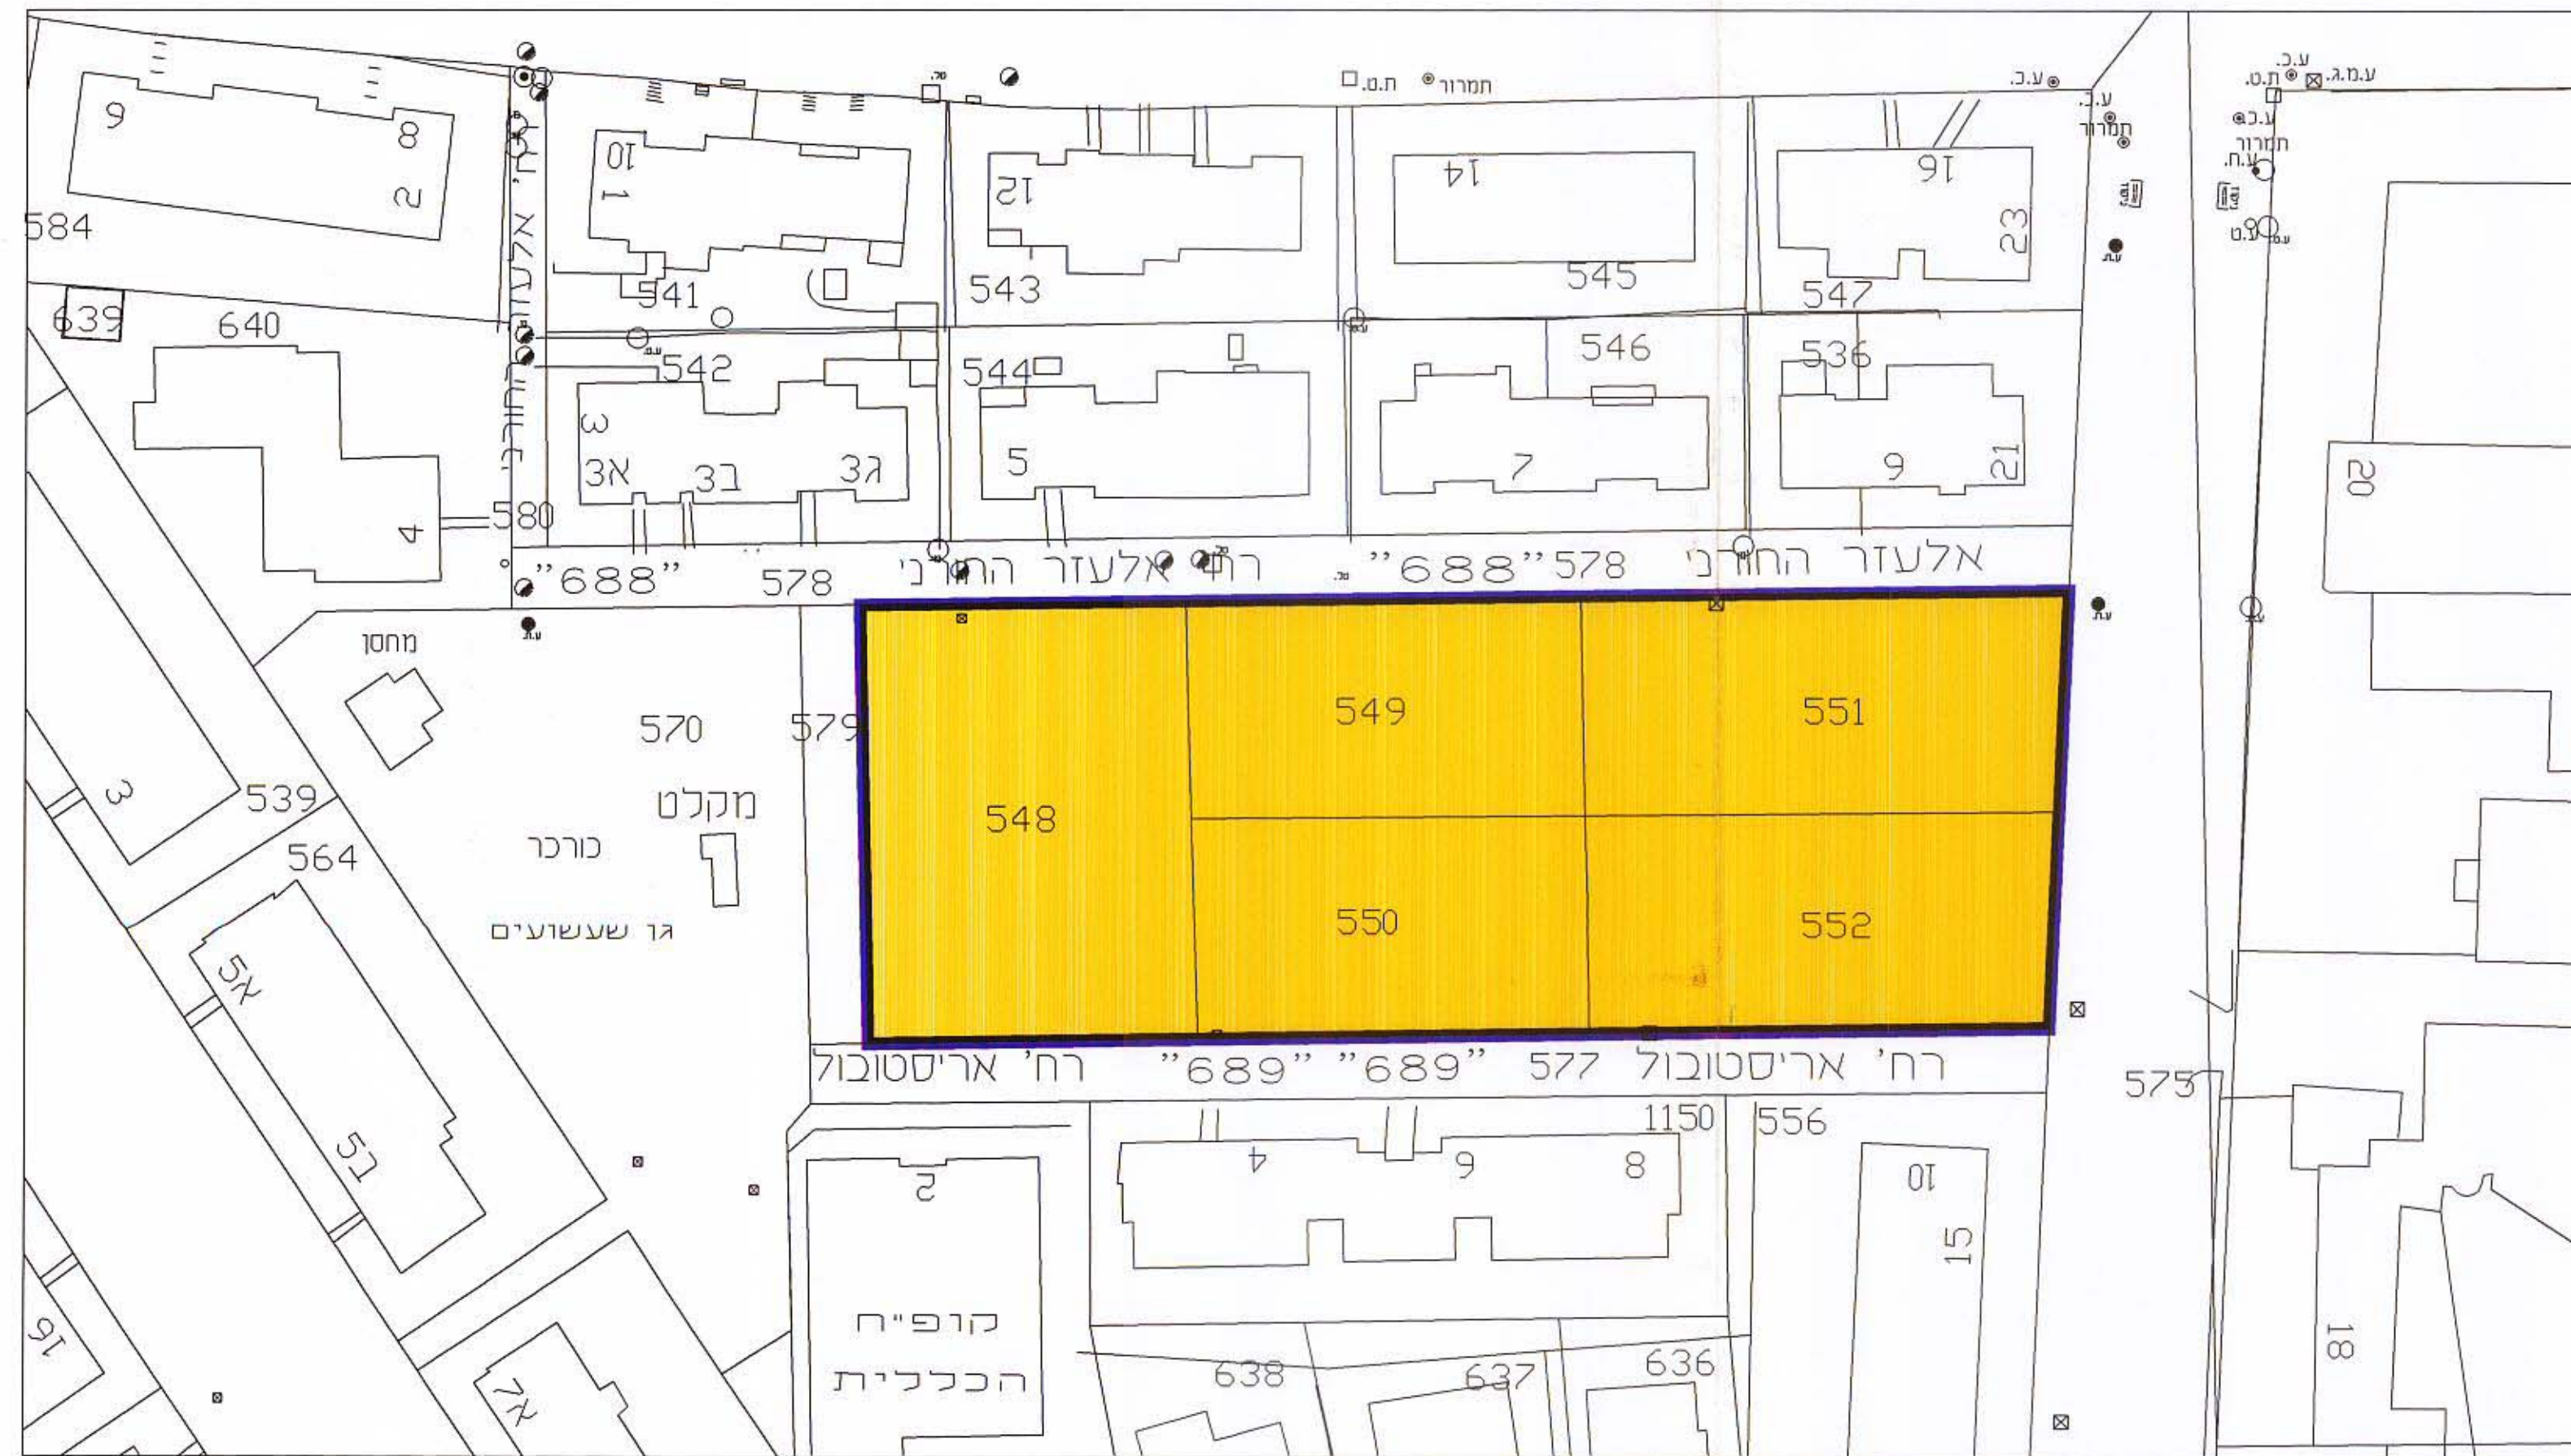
9
8
2
10
1
12
14
16
23
584
639
640
541
543
545
547
542
544
546
536
3
3א
3ב
3ג
5
7
9
21
20
4
580
רח' אלעזר החורני
"688"
578
"688"
578
אלעזר החורני
ת.ס.
תמרור
ע.כ.
ע.כ.
תמרור
ע.מ.ג.
ת.ט.
ע.כ.
תמרור
ע.ח.
ע.ט.
ע.ח.
ע.ח.
מחסן
570
579
549
551
548
550
552
3
539
564
מקלט
כורכר
גן שעשועים
5א
5ב
16
7א
רח' אריסטובול
"689"
"689"
577
רח' אריסטובול
575
1150
556
2
4
6
8
10
15
18
קופ"ח
הכללית
638
637
636